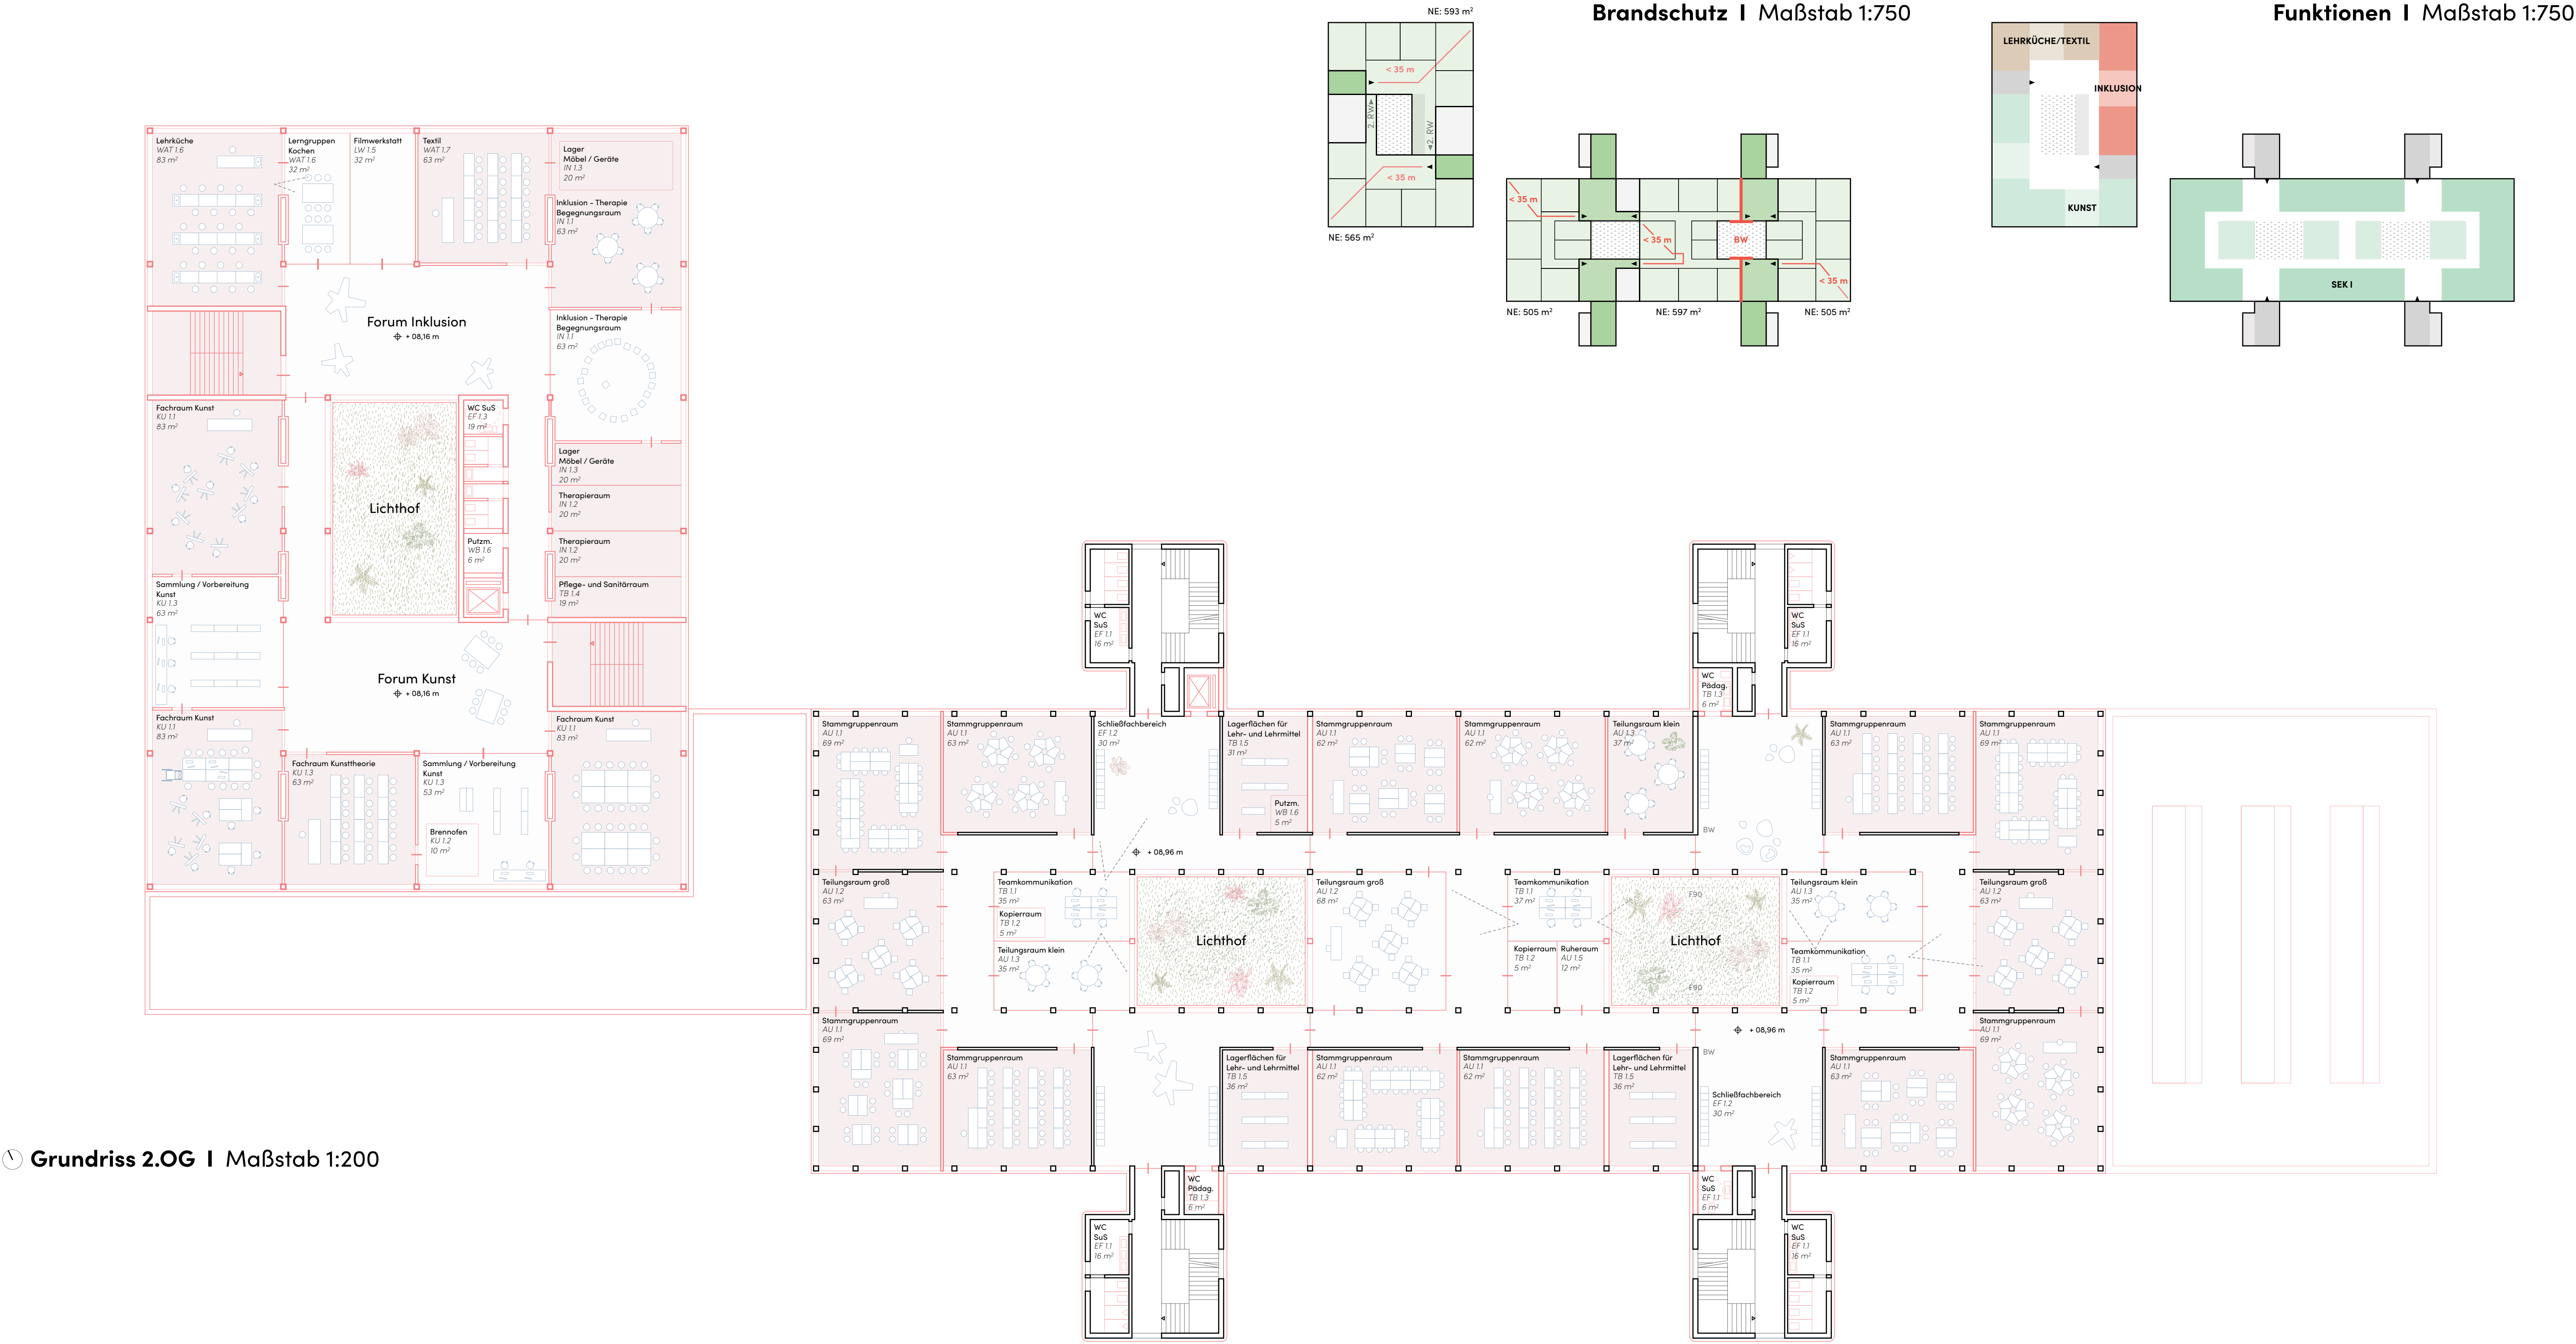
Brandschutz I Maßstab 1:750

NE: 593 m²
< 35 m
2. RW
2. RW
< 35 m
NE: 565 m²

< 35 m
< 35 m
BW
< 35 m
NE: 505 m²
NE: 597 m²
NE: 505 m²

Funktionen I Maßstab 1:750

LEHRKÜCHE/TEXTIL
INKLUSION
KUNST
SEK I

Lehrküche
WAT 1.6
83 m²

Lerngruppen Kochen
WAT 1.6
32 m²

Filmwerkstatt
LW 1.5
32 m²

Textil
WAT 1.7
63 m²

Lager Möbel / Geräte
IN 1.3
20 m²

Inklusion - Therapie Begegnungsraum
IN 1.1
63 m²

Forum Inklusion
+ 08,16 m

Inklusion - Therapie Begegnungsraum
IN 1.1
63 m²

Fachraum Kunst
KU 1.1
83 m²

Lichthof

WC SuS
EF 1.3
19 m²

Lager Möbel / Geräte
IN 1.3
20 m²

Therapieraum
IN 1.2
20 m²

Putzm.
WB 1.6
6 m²

Therapieraum
IN 1.2
20 m²

Pflege- und Sanitärraum
TB 1.4
19 m²

Sammlung / Vorbereitung Kunst
KU 1.3
63 m²

Forum Kunst
+ 08,16 m

Fachraum Kunst
KU 1.1
83 m²

Fachraum Kunst
KU 1.1
83 m²

Fachraum Kunsttheorie
KU 1.3
63 m²

Sammlung / Vorbereitung Kunst
KU 1.3
53 m²

Brennofen
KU 1.2
10 m²

WC SuS
EF 1.1
16 m²

WC SuS
EF 1.1
16 m²

WC Pädag.
TB 1.3
6 m²

Stammgruppenraum
AU 1.1
69 m²

Stammgruppenraum
AU 1.1
63 m²

Schließfachbereich
EF 1.2
30 m²

Lagerflächen für Lehr- und Lehrmittel
TB 1.5
31 m²

Putzm.
WB 1.6
5 m²

Stammgruppenraum
AU 1.1
62 m²

Stammgruppenraum
AU 1.1
62 m²

Teilungsraum klein
AU 1.3
37 m²

BW

Stammgruppenraum
AU 1.1
63 m²

Stammgruppenraum
AU 1.1
69 m²

+ 08,96 m

Teilungsraum groß
AU 1.2
63 m²

Teamkommunikation
TB 1.1
35 m²

Kopierraum
TB 1.2
5 m²

Teilungsraum klein
AU 1.3
35 m²

Lichthof

Teilungsraum groß
AU 1.2
68 m²

Teamkommunikation
TB 1.1
37 m²

Kopierraum
TB 1.2
5 m²

Ruheraum
AU 1.5
12 m²

F90
Lichthof
F90

Teilungsraum klein
AU 1.3
35 m²

Teamkommunikation
TB 1.1
35 m²

Kopierraum
TB 1.2
5 m²

Teilungsraum groß
AU 1.2
63 m²

+ 08,96 m

Stammgruppenraum
AU 1.1
69 m²

Stammgruppenraum
AU 1.1
63 m²

Lagerflächen für Lehr- und Lehrmittel
TB 1.5
36 m²

Stammgruppenraum
AU 1.1
62 m²

Stammgruppenraum
AU 1.1
62 m²

Lagerflächen für Lehr- und Lehrmittel
TB 1.5
36 m²

BW

Schließfachbereich
EF 1.2
30 m²

Stammgruppenraum
AU 1.1
63 m²

Stammgruppenraum
AU 1.1
69 m²

WC SuS
EF 1.1
16 m²

WC Pädag.
TB 1.3
6 m²

WC SuS
EF 1.1
6 m²

WC SuS
EF 1.1
16 m²

Grundriss 2.OG I Maßstab 1:200